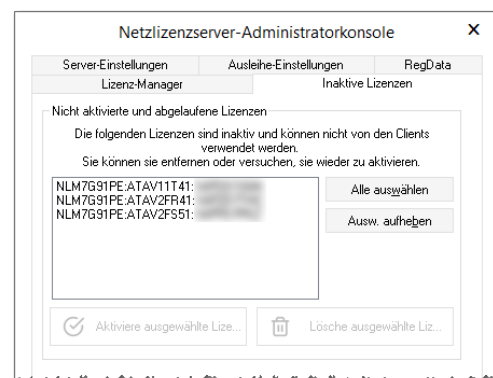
Netzlizenzserver-Administratorkonsole ×

Server-Einstellungen | Ausleihe-Einstellungen | RegData
Lizenz-Manager | Inaktive Lizenzen

Nicht aktivierte und abgelaufene Lizenzen

Die folgenden Lizenzen sind inaktiv und können nicht von den Clients verwendet werden.
Sie können sie entfernen oder versuchen, sie wieder zu aktivieren.

NLM7G91PE:ATAV11T41: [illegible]
NLM7G91PE:ATAV2FR41: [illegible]
NLM7G91PE:ATAV2FS51: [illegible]

Alle auswählen

Ausw. aufheben

Aktiviere ausgewählte Lize...

Lösche ausgewählte Liz...